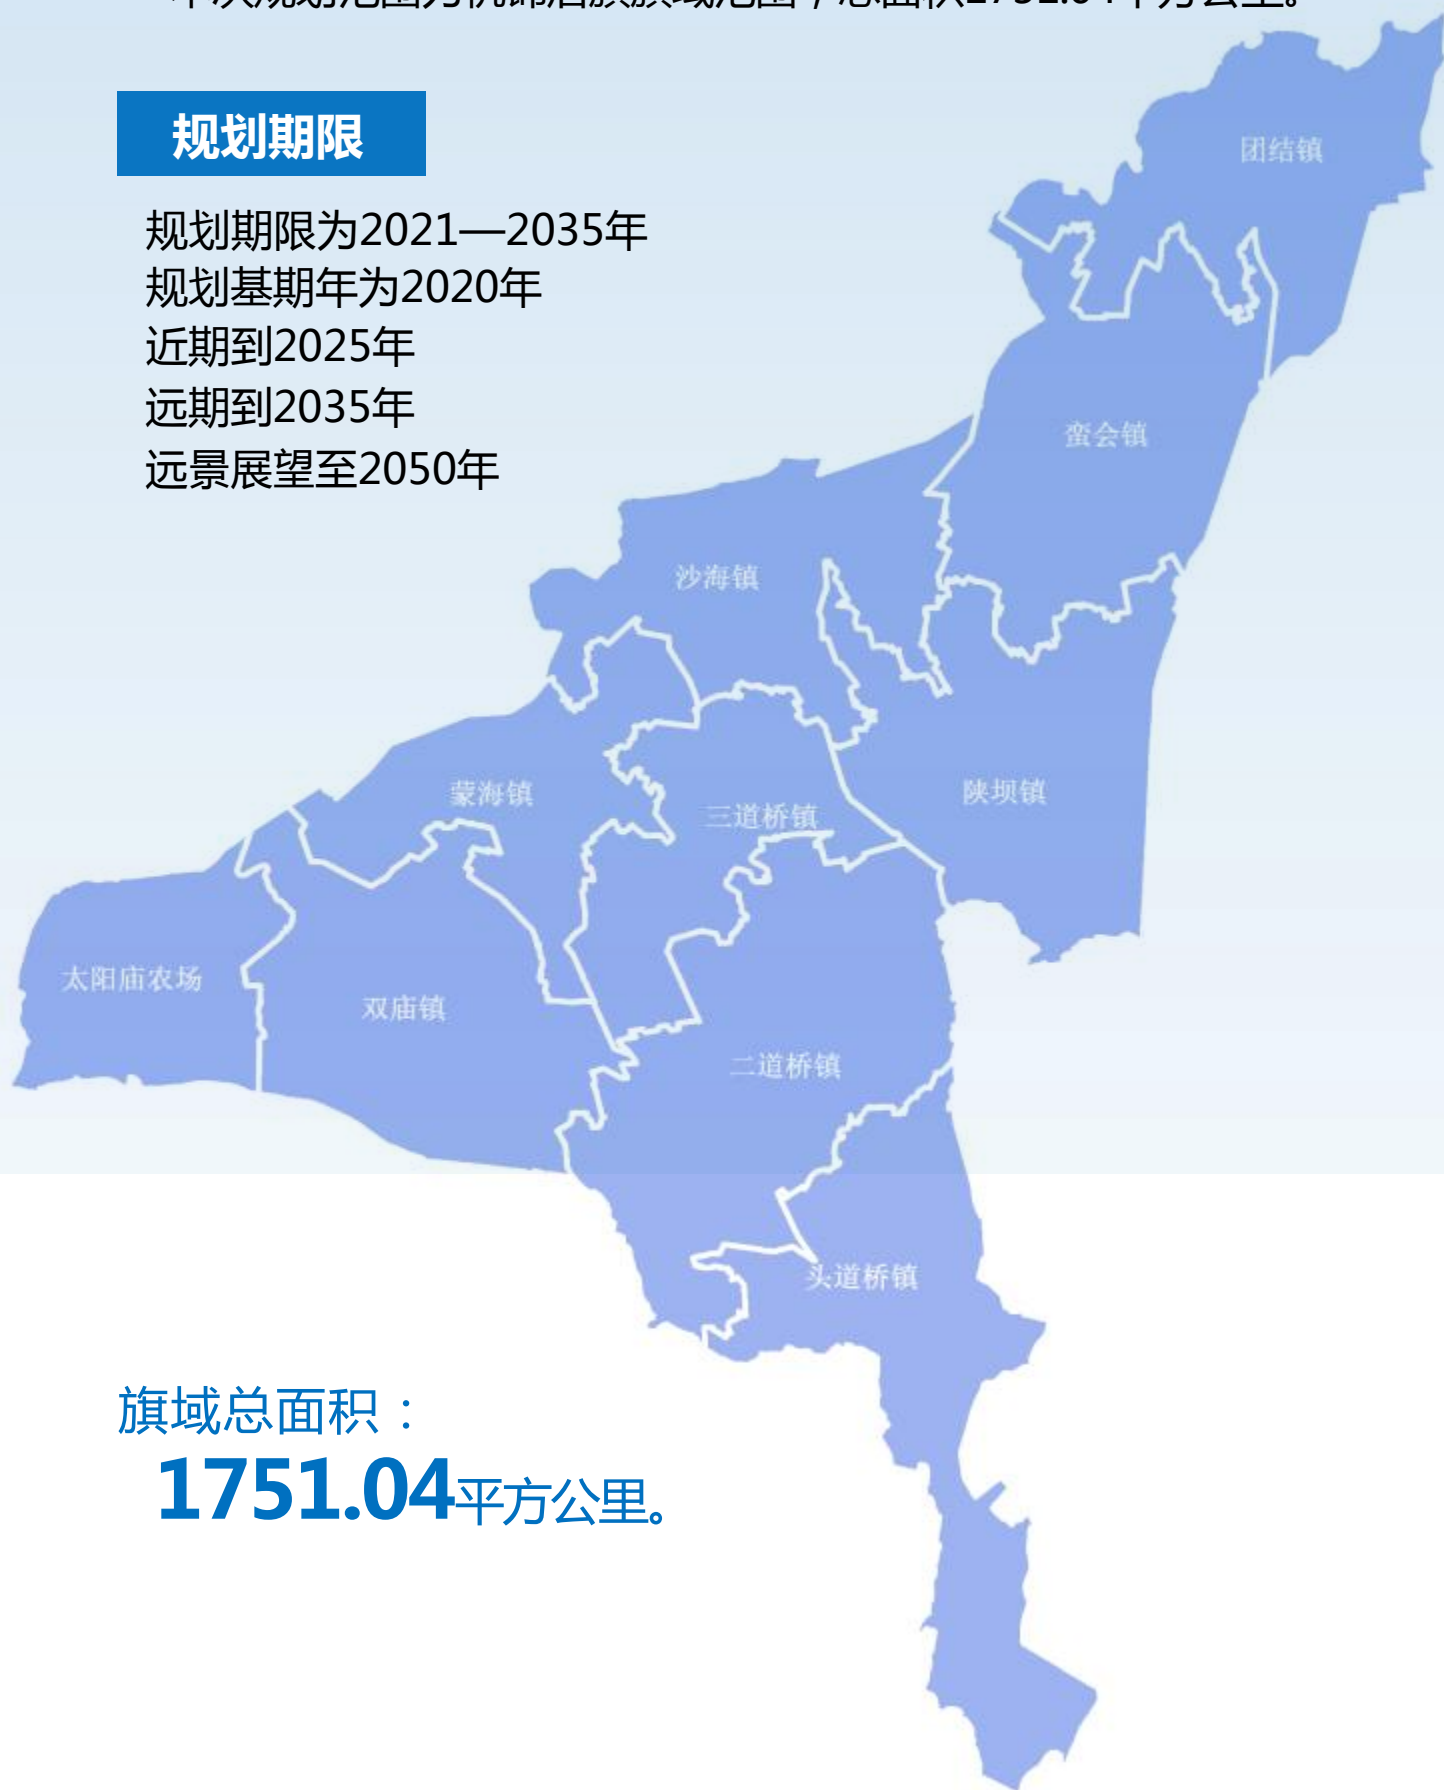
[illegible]

规划期限

规划期限为2021—2035年
规划基期年为2020年
近期到2025年
远期到2035年
远景展望至2050年

团结镇
蛮会镇
沙海镇
陕坝镇
蒙海镇
三道桥镇
太阳庙农场
双庙镇
二道桥镇
头道桥镇

旗域总面积：
1751.04平方公里。